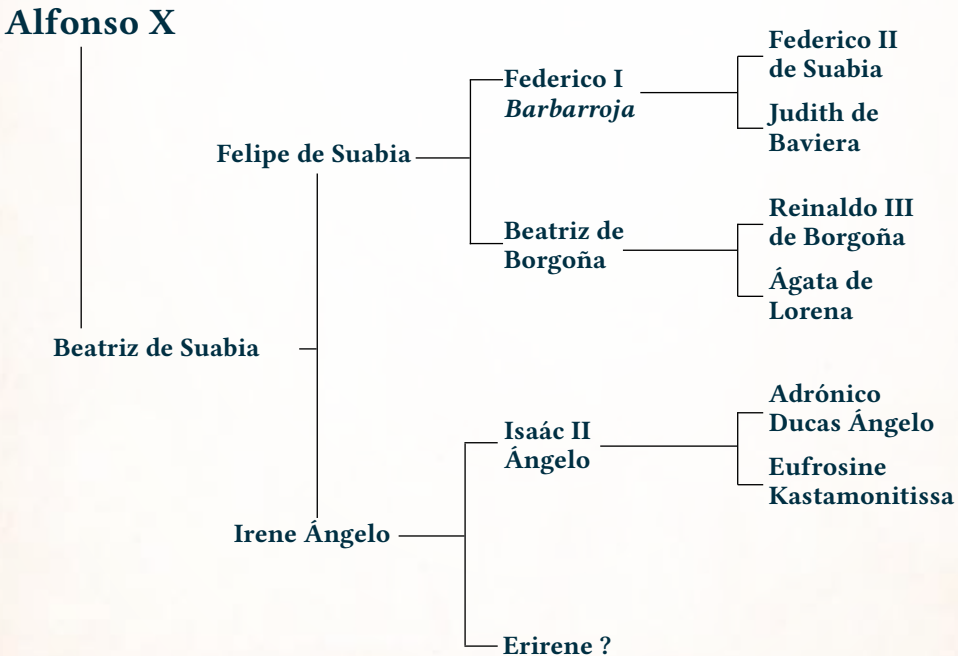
Alfonso X

Beatriz de Suabia

Felipe de Suabia

Irene Ángelo

Federico I *Barbarroja*

Beatriz de Borgoña

Isaác II Ángelo

Erirene ?

Federico II de Suabia

Judith de Baviera

Reinaldo III de Borgoña

Ágata de Lorena

Adrónico Ducas Ángelo

Eufrosine Kastamonitissa